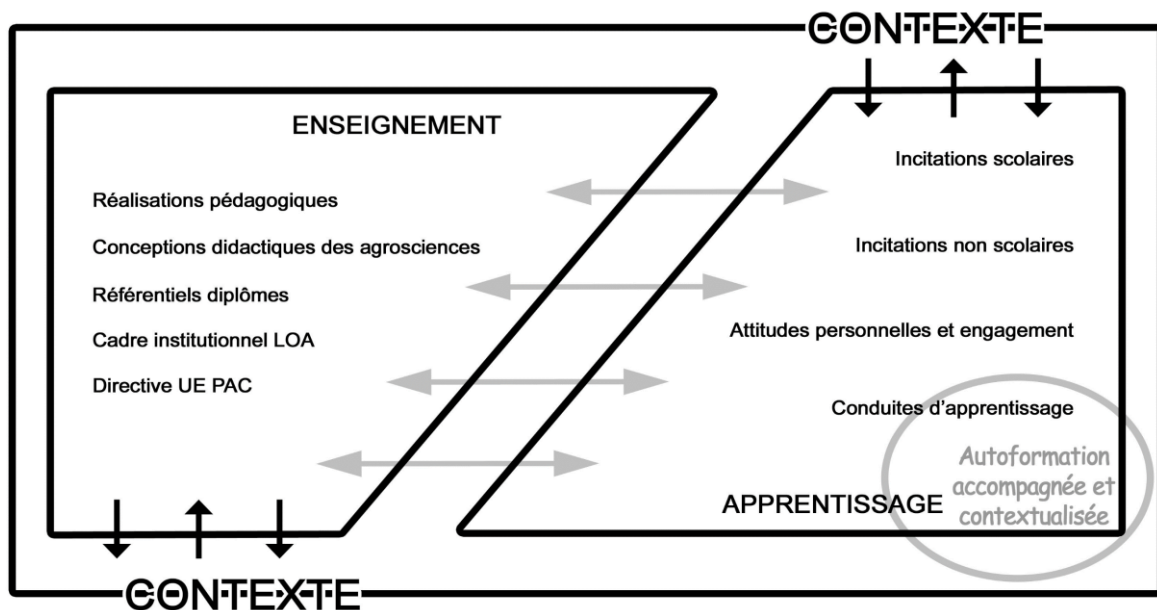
CONTEXTE

ENSEIGNEMENT

Réalisations pédagogiques

Conceptions didactiques des agrosciences

Référentiels diplômes

Cadre institutionnel LOA

Directive UE PAC

Incitations scolaires

Incitations non scolaires

Attitudes personnelles et engagement

Conduites d'apprentissage

Autoformation accompagnée et contextualisée

APPRENTISSAGE

CONTEXTE